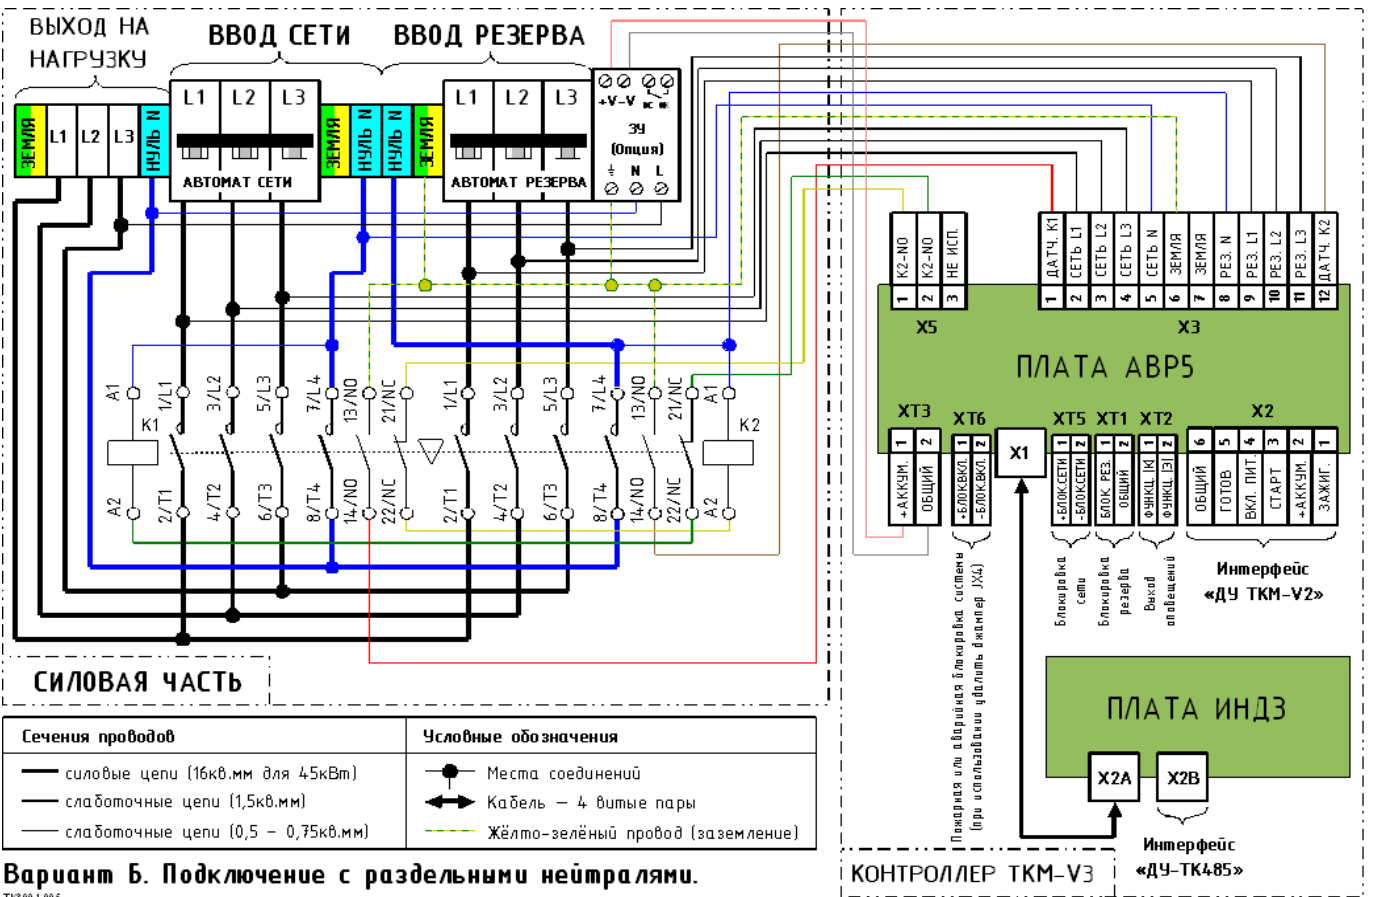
ВЫХОД НА НАГРУЗКУ

ВВОД СЕТИ

ВВОД РЕЗЕРВА

ЗЕМЛЯ L1 L2 L3 НУЛЬ N

L1 L2 L3

АВТОМАТ СЕТИ

ЗЕМЛЯ НУЛЬ N НУЛЬ N ЗЕМЛЯ

L1 L2 L3

АВТОМАТ РЕЗЕРВА

+V -V

ЗУ (Опция)

N L

A1 1/L1 3/L2 5/L3 7/L4 13/NO 21/NC

K1

A2 2/T1 4/T2 6/T3 8/T4 14/NO 22/NC

1/L1 3/L2 5/L3 7/L4 13/NO 21/NC A1

K2

2/T1 4/T2 6/T3 8/T4 14/NO 22/NC A2

K2-NO K2-NO НЕ ИСП.

1 2 3

X5

ДАТЧ. K1 СЕТЬ L1 СЕТЬ L2 СЕТЬ L3 СЕТЬ N ЗЕМЛЯ РЕЗ. N РЕЗ. L1 РЕЗ. L2 РЕЗ. L3 ДАТЧ. K2

1 2 3 4 5 6 7 8 9 10 11 12

X3

ПЛАТА АВР5

XT3 XT6 XT5 XT1 XT2 X2

1 2 1 2 X1 1 2 1 2 1 2 6 5 4 3 2 1

+АККУМ. ОБЩИЙ +БЛОКВКЛ -БЛОКВКЛ +БЛОК.СЕТИ -БЛОК.СЕТИ БЛОК. РЕЗ. ОБЩИЙ ФУНКЦ. [K] ФУНКЦ. [З] ОБЩИЙ ГОТОВ ВКЛ. ПИТ. СТАРТ +АККУМ. ЗАЖИГ.

Пожарная или аварийная блокировка системы (при использовании удалить джампер JX4)

Блокировка сети

Блокировка резерва

Выход оповещений

Интерфейс «ДУ ТКМ-V2»

ПЛАТА ИНД3

X2A X2B

Интерфейс «ДУ-ТК485»

СИЛОВАЯ ЧАСТЬ

КОНТРОЛЛЕР ТКМ-V3

| Сечения проводов | Условные обозначения |
|---|---|
| силовые цепи (16кв.мм для 45кВт) | Места соединений |
| слаботочные цепи (1,5кв.мм) | Кабель – 4 витые пары |
| слаботочные цепи (0,5 – 0,75кв.мм) | Жёлто-зелёный провод (заземление) |

Вариант Б. Подключение с раздельными нейтралями.